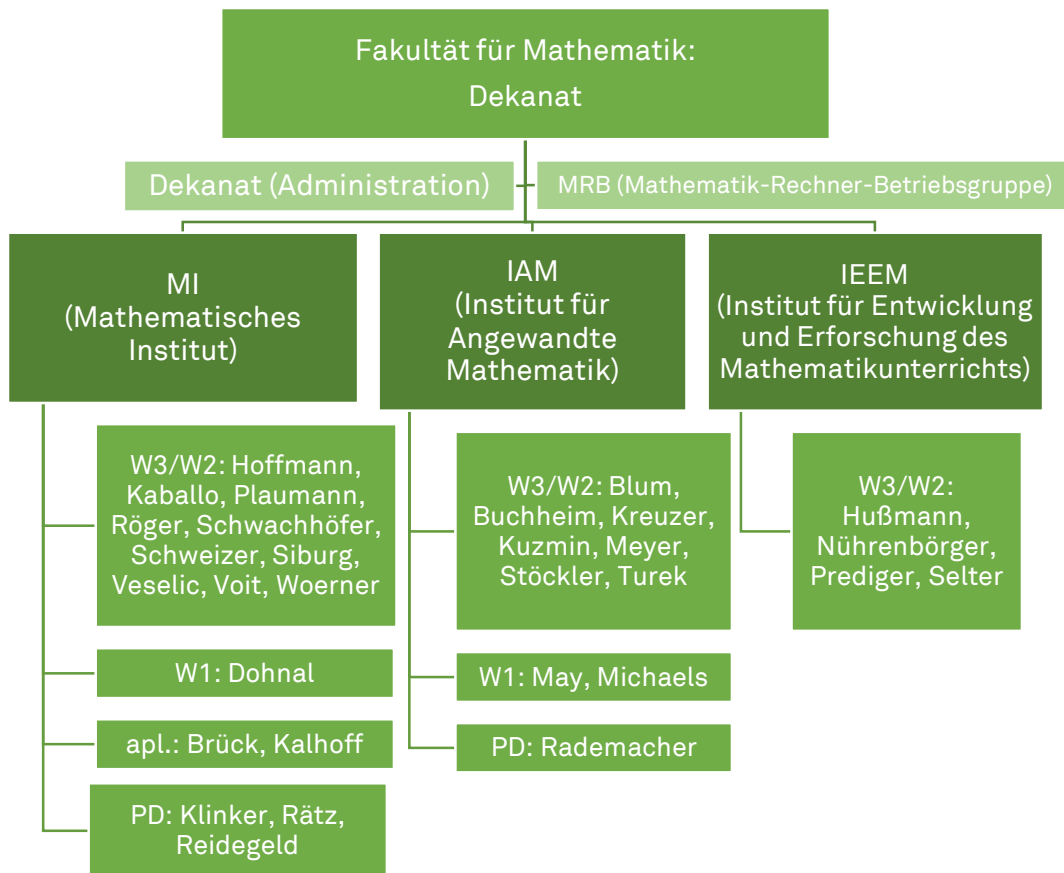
Fakultät für Mathematik:
Dekanat

Dekanat (Administration)

MRB (Mathematik-Rechner-Betriebsgruppe)

MI
(Mathematisches Institut)

W3/W2: Hoffmann, Kaballo, Plaumann, Röger, Schwachhöfer, Schweizer, Siburg, Veselic, Voit, Woerner

W1: Dohnal

apl.: Brück, Kalhoff

PD: Klinker, Rätz, Reidegeld

IAM
(Institut für Angewandte Mathematik)

W3/W2: Blum, Buchheim, Kreuzer, Kuzmin, Meyer, Stöckler, Turek

W1: May, Michaels

PD: Rademacher

IEEM
(Institut für Entwicklung und Erforschung des Mathematikunterrichts)

W3/W2: Hußmann, Nührenbörger, Prediger, Selter